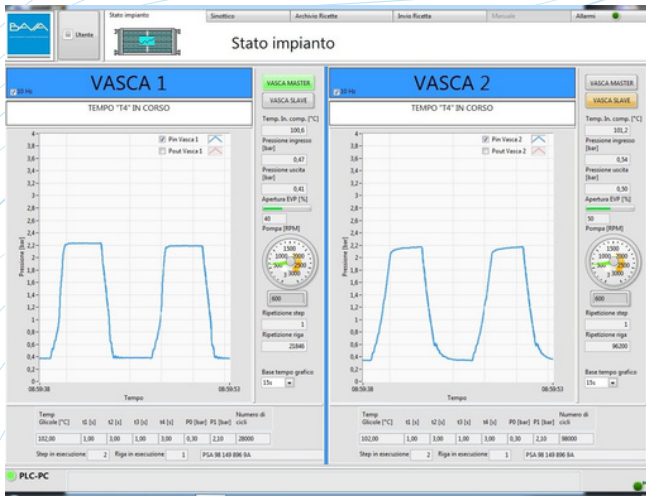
Utente

Stato impianto

Sinottico | Archivio Ricette | Invio Ricetta | Manuale | Allarmi

Stato impianto

VASCA 1

10 Hz

TEMPO "T4" IN CORSO

VASCA MASTER
VASCA SLAVE

Pin Vasca 1
Pout Vasca 1

Temp. In. comp. [°C]
100,6
Pressione ingresso [bar]
0,47
Pressione uscita [bar]
0,41
Apertura EVP [%]
40
Pompa [RPM]
1500
1000 2000
500 2500
0 3000
600
Ripetizione step
1
Ripetizione riga
21846

Base tempo grafico
15s

4
3,8
3,6
3,4
3,2
3
2,8
2,6
2,4
2,2
2
1,8
1,6
1,4
1,2
1
0,8
0,6
0,4
0,2
0
Pressione [bar]
08:59:38
Tempo
08:59:53

| Temp Glicole [°C] | t1 [s] | t2 [s] | t3 [s] | t4 [s] | P0 [bar] | P1 [bar] | Numero di cicli |
|---|---|---|---|---|---|---|---|
| 102,00 | 1,00 | 3,00 | 1,00 | 3,00 | 0,30 | 2,10 | 28000 |

Step in esecuzione 2 Riga in esecuzione 1 PSA 98 149 896 9A

VASCA 2

10 Hz

TEMPO "T4" IN CORSO

VASCA MASTER
VASCA SLAVE

Pin Vasca 2
Pout Vasca 2

Temp. In. comp. [°C]
101,2
Pressione ingresso [bar]
0,54
Pressione uscita [bar]
0,50
Apertura EVP [%]
50
Pompa [RPM]
1500
1000 2000
500 2500
0 3000
600
Ripetizione step
1
Ripetizione riga
96200

Base tempo grafico
15s

4
3,8
3,6
3,4
3,2
3
2,8
2,6
2,4
2,2
2
1,8
1,6
1,4
1,2
1
0,8
0,6
0,4
0,2
0
Pressione [bar]
08:59:38
Tempo
08:59:53

| Temp Glicole [°C] | t1 [s] | t2 [s] | t3 [s] | t4 [s] | P0 [bar] | P1 [bar] | Numero di cicli |
|---|---|---|---|---|---|---|---|
| 102,00 | 1,00 | 3,00 | 1,00 | 3,00 | 0,30 | 2,10 | 98000 |

Step in esecuzione 2 Riga in esecuzione 1 PSA 98 149 896 9A

PLC-PC